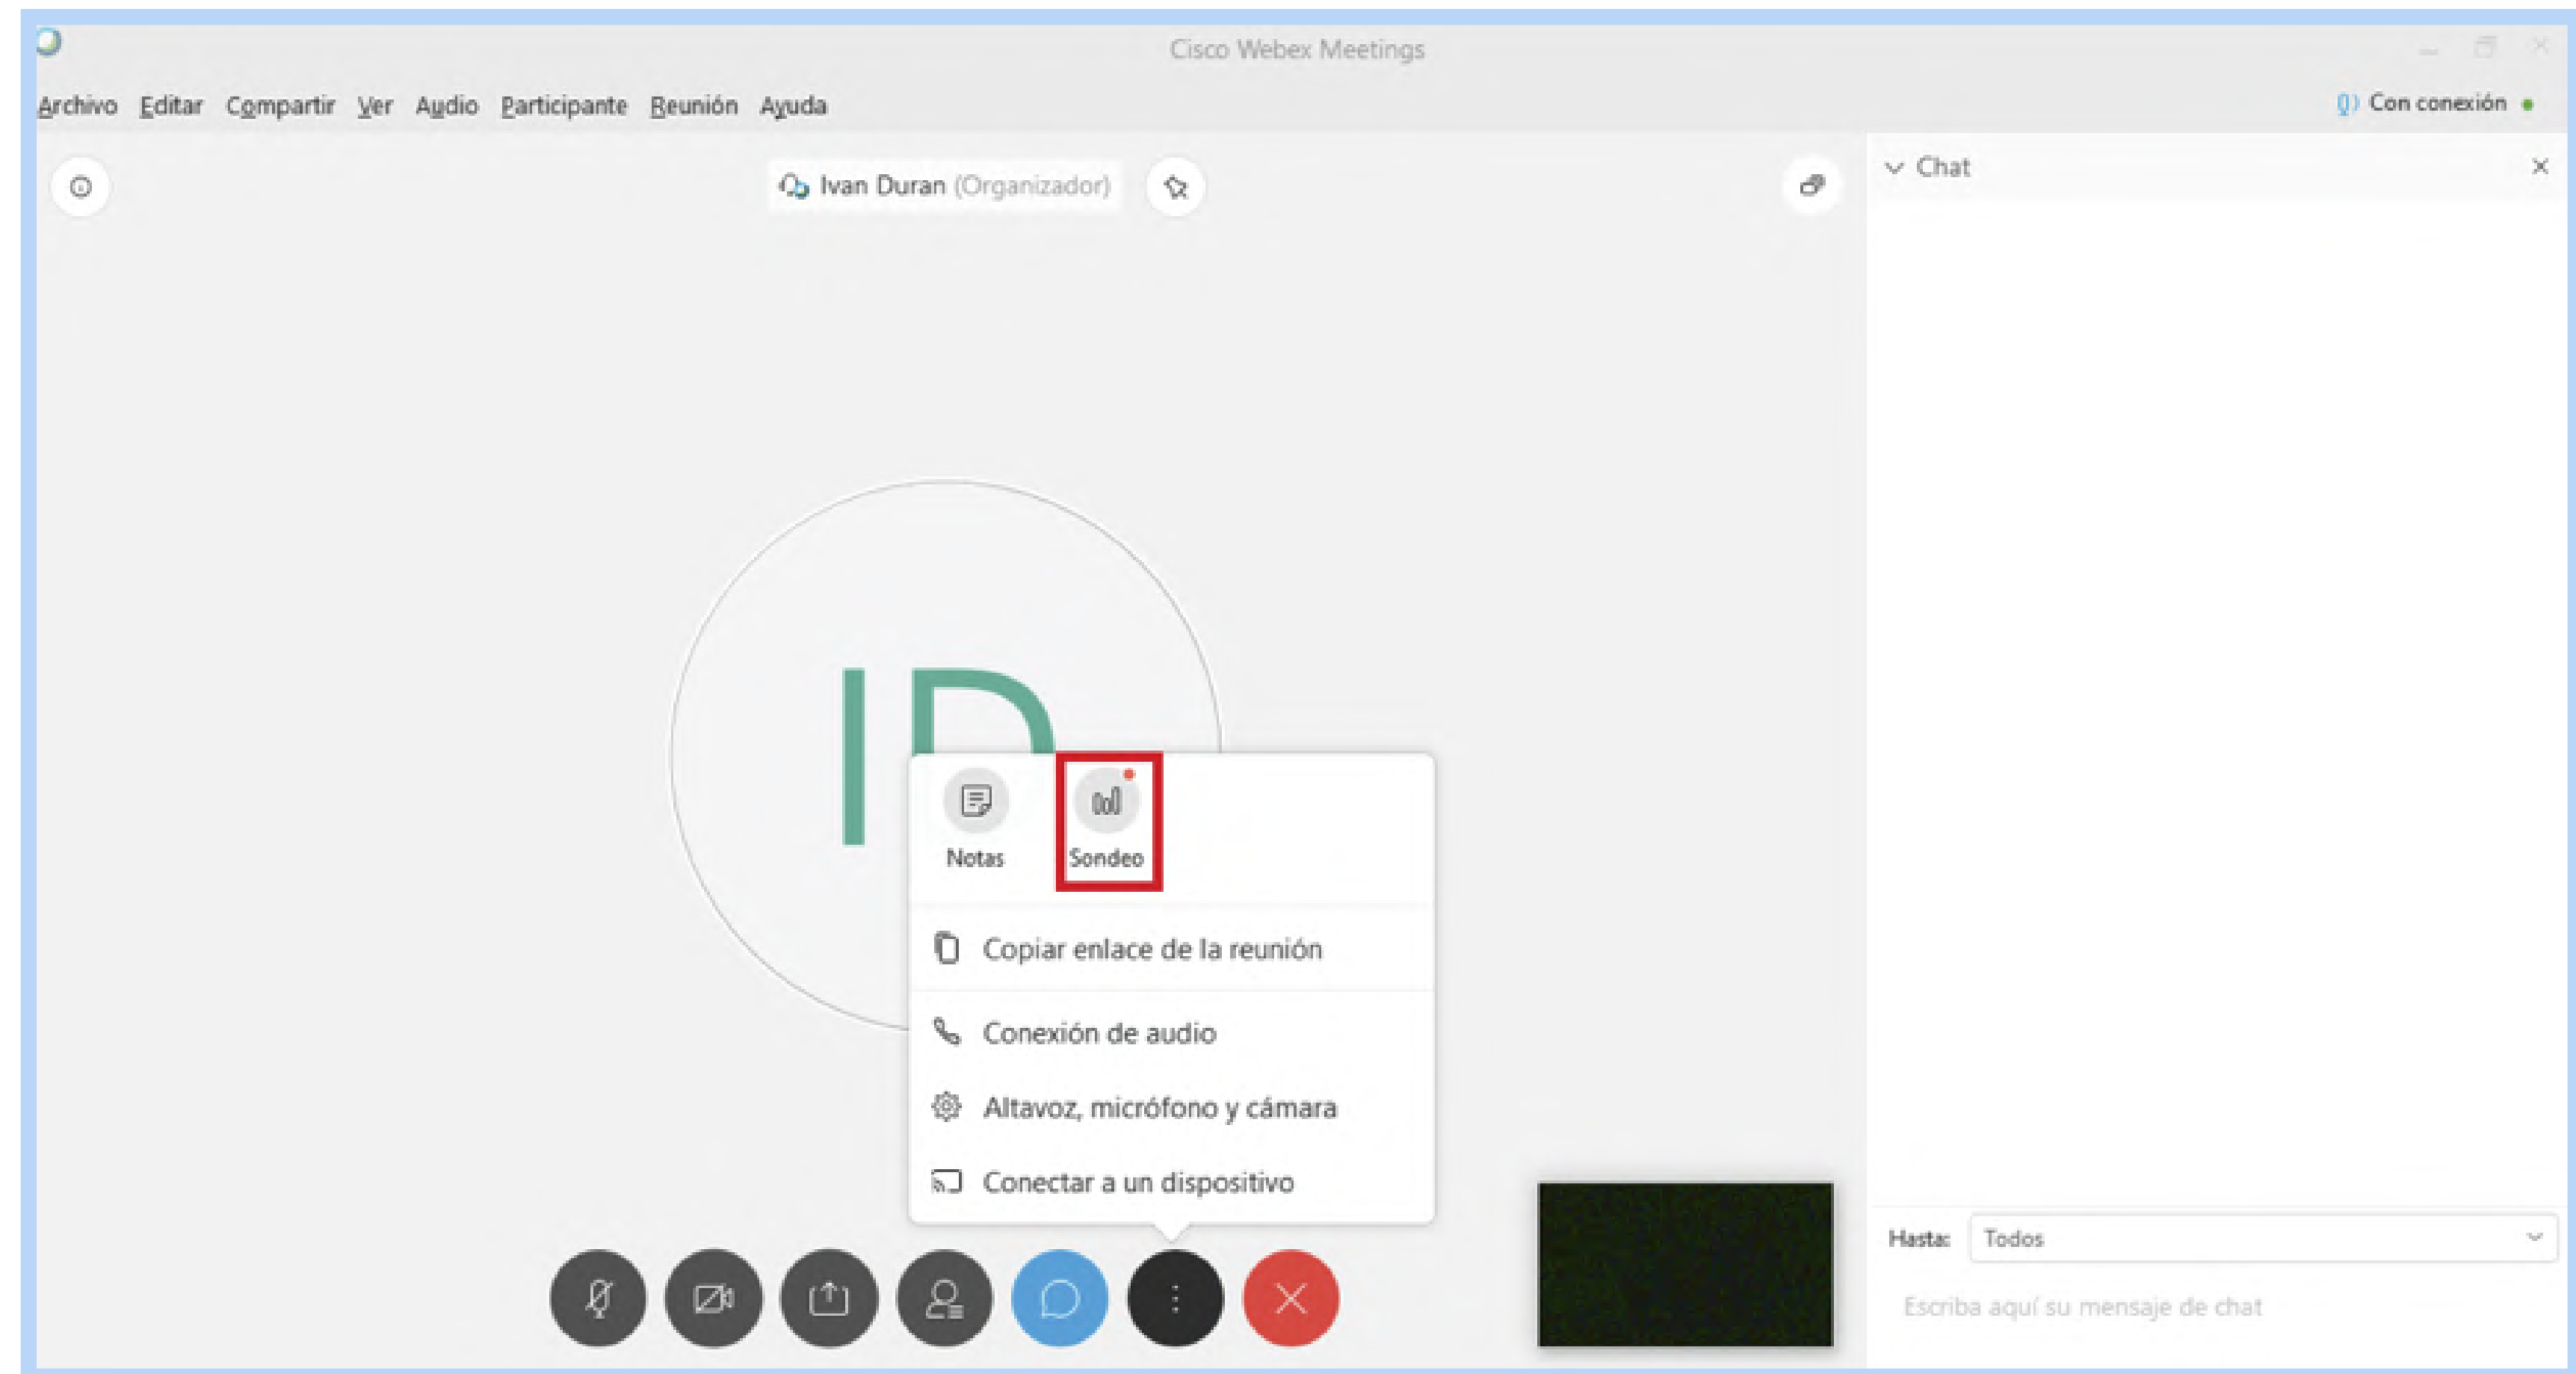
Cisco Webex Meetings

Archivo Editar Compartir Ver Audio Participante Reunión Ayuda

Con conexión

Ivan Duran (Organizador)

Chat

ID

Notas

Sondeo

Copiar enlace de la reunión

Conexión de audio

Altavoz, micrófono y cámara

Conectar a un dispositivo

Hasta: Todos

Escriba aquí su mensaje de chat